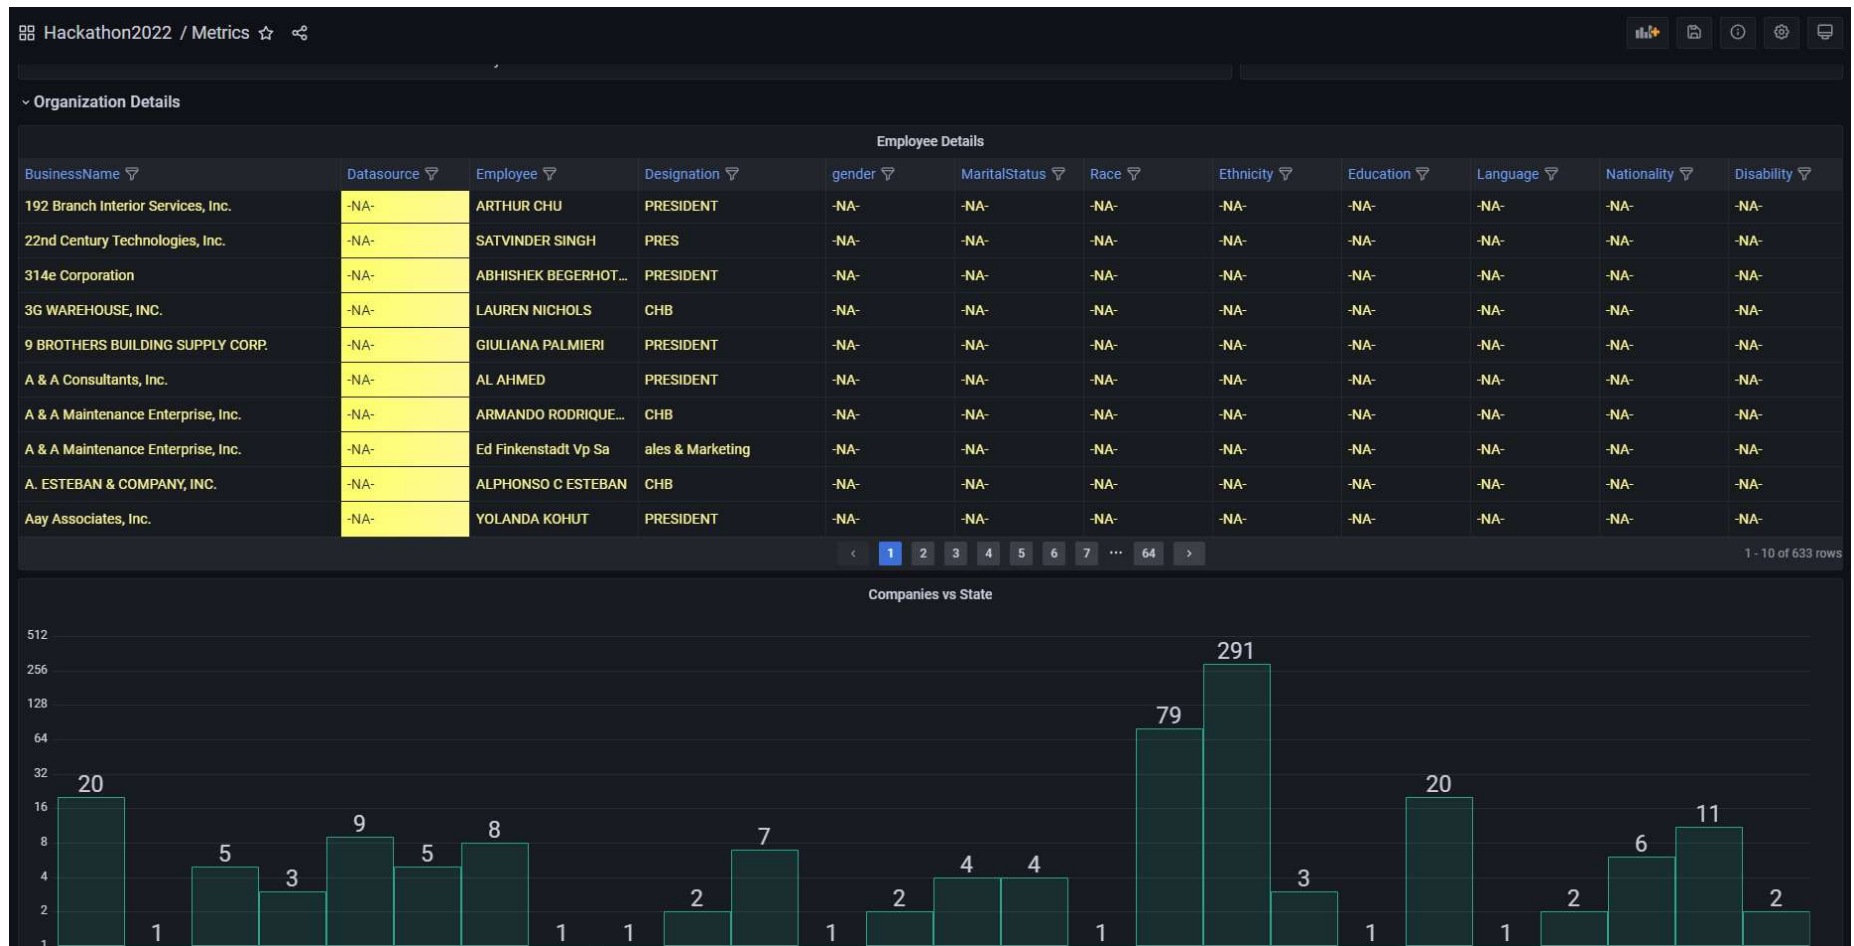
Hackathon2022 / Metrics

Organization Details

Employee Details

| BusinessName | Datasource | Employee | Designation | gender | MaritalStatus | Race | Ethnicity | Education | Language | Nationality | Disability |
|---|---|---|---|---|---|---|---|---|---|---|---|
| 192 Branch Interior Services, Inc. | -NA- | ARTHUR CHU | PRESIDENT | -NA- | -NA- | -NA- | -NA- | -NA- | -NA- | -NA- | -NA- |
| 22nd Century Technologies, Inc. | -NA- | SATVINDER SINGH | PRES | -NA- | -NA- | -NA- | -NA- | -NA- | -NA- | -NA- | -NA- |
| 314e Corporation | -NA- | ABHISHEK BEGERHOT... | PRESIDENT | -NA- | -NA- | -NA- | -NA- | -NA- | -NA- | -NA- | -NA- |
| 3G WAREHOUSE, INC. | -NA- | LAUREN NICHOLS | CHB | -NA- | -NA- | -NA- | -NA- | -NA- | -NA- | -NA- | -NA- |
| 9 BROTHERS BUILDING SUPPLY CORP. | -NA- | GIULIANA PALMIERI | PRESIDENT | -NA- | -NA- | -NA- | -NA- | -NA- | -NA- | -NA- | -NA- |
| A & A Consultants, Inc. | -NA- | AL AHMED | PRESIDENT | -NA- | -NA- | -NA- | -NA- | -NA- | -NA- | -NA- | -NA- |
| A & A Maintenance Enterprise, Inc. | -NA- | ARMANDO RODRIQUE... | CHB | -NA- | -NA- | -NA- | -NA- | -NA- | -NA- | -NA- | -NA- |
| A & A Maintenance Enterprise, Inc. | -NA- | Ed Finkenstadt Vp Sa | ales & Marketing | -NA- | -NA- | -NA- | -NA- | -NA- | -NA- | -NA- | -NA- |
| A. ESTEBAN & COMPANY, INC. | -NA- | ALPHONSO C ESTEBAN | CHB | -NA- | -NA- | -NA- | -NA- | -NA- | -NA- | -NA- | -NA- |
| Aay Associates, Inc. | -NA- | YOLANDA KOHUT | PRESIDENT | -NA- | -NA- | -NA- | -NA- | -NA- | -NA- | -NA- | -NA- |

‹ 1 2 3 4 5 6 7 ··· 64 ›    1 - 10 of 633 rows

Companies vs State

512 256 128 64 32 16 8 4 2 1

20 1 5 3 9 5 8 1 1 2 7 1 2 4 4 1 79 291 3 1 20 1 2 6 11 2